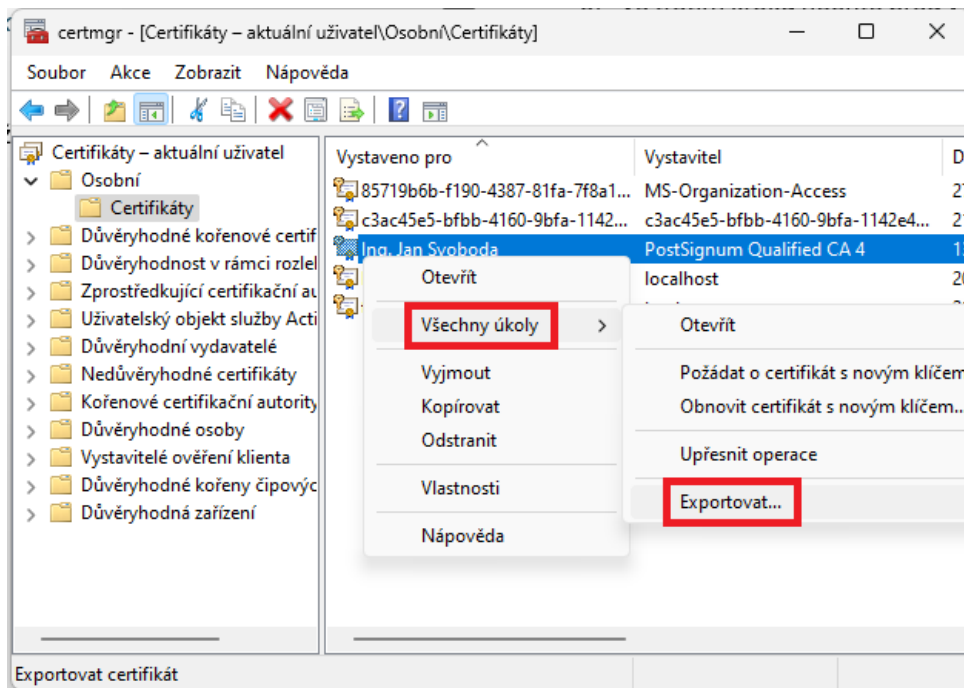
certmgr - [Certifikáty – aktuální uživatel\Osobní\Certifikáty]

Soubor Akce Zobrazit Nápověda

Certifikáty – aktuální uživatel
Osobní
Certifikáty
Důvěryhodné kořenové certif
Důvěryhodnost v rámci rozlel
Zprostředkující certifikační au
Uživatelský objekt služby Acti
Důvěryhodní vydavatelé
Nedůvěryhodné certifikáty
Kořenové certifikační autority
Důvěryhodné osoby
Vystavitelé ověření klienta
Důvěryhodné kořeny čipovýc
Důvěryhodná zařízení

| Vystaveno pro | Vystavitel | D |
|---|---|---|
| 85719b6b-f190-4387-81fa-7f8a1... | MS-Organization-Access | 2 |
| c3ac45e5-bfbb-4160-9bfa-1142... | c3ac45e5-bfbb-4160-9bfa-1142e4... | 2 |
| Ing. Jan Svoboda | PostSignum Qualified CA 4 | 1 |
| | localhost | 2 |

Otevřít
Všechny úkoly
Vyjmout
Kopírovat
Odstranit
Vlastnosti
Nápověda

Otevřít
Požádat o certifikát s novým klíčem
Obnovit certifikát s novým klíčem...
Upřesnit operace
Exportovat...

Exportovat certifikát